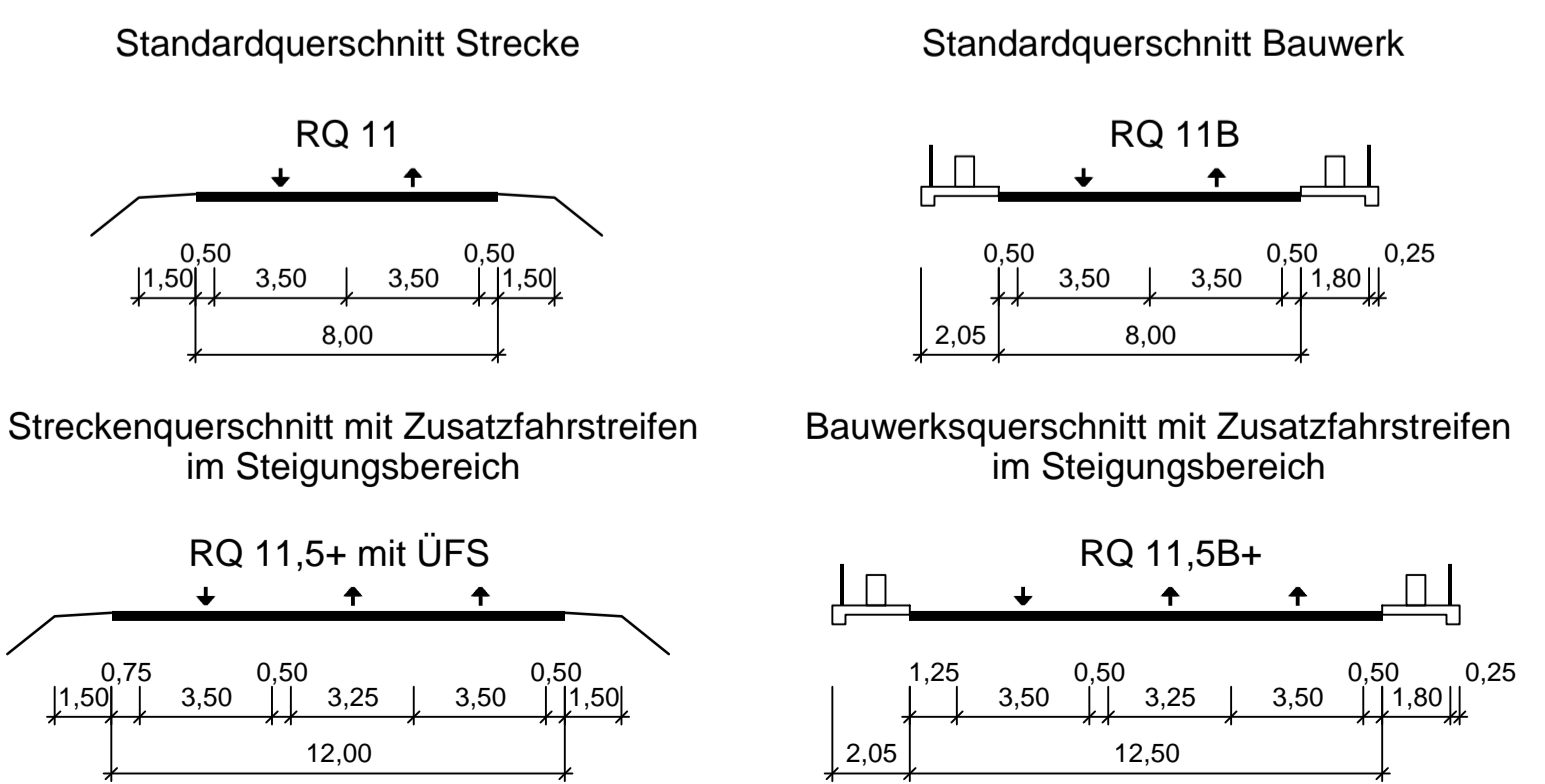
Standardquerschnitt Strecke

RQ 11

0,50 0,50
1,50 3,50 3,50 1,50
8,00

Standardquerschnitt Bauwerk

RQ 11B

0,50 0,50 0,25
3,50 3,50 1,80
2,05 8,00

Streckenquerschnitt mit Zusatzfahrstreifen im Steigungsbereich

RQ 11,5+ mit ÜFS

0,75 0,50 0,50
1,50 3,50 3,25 3,50 1,50
12,00

Bauwerksquerschnitt mit Zusatzfahrstreifen im Steigungsbereich

RQ 11,5B+

1,25 0,50 0,50 0,25
3,50 3,25 3,50 1,80
2,05 12,50